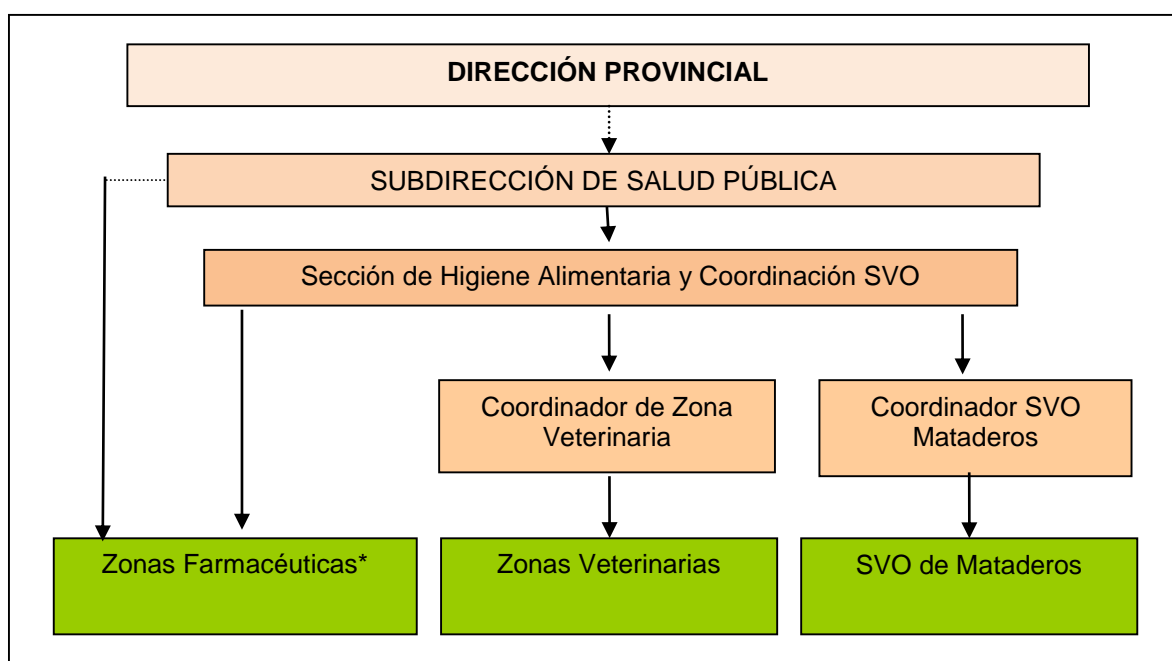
DIRECCIÓN PROVINCIAL

SUBDIRECCIÓN DE SALUD PÚBLICA

Sección de Higiene Alimentaria y Coordinación SVO

Coordinador de Zona Veterinaria

Coordinador SVO Mataderos

Zonas Farmacéuticas*

Zonas Veterinarias

SVO de Mataderos